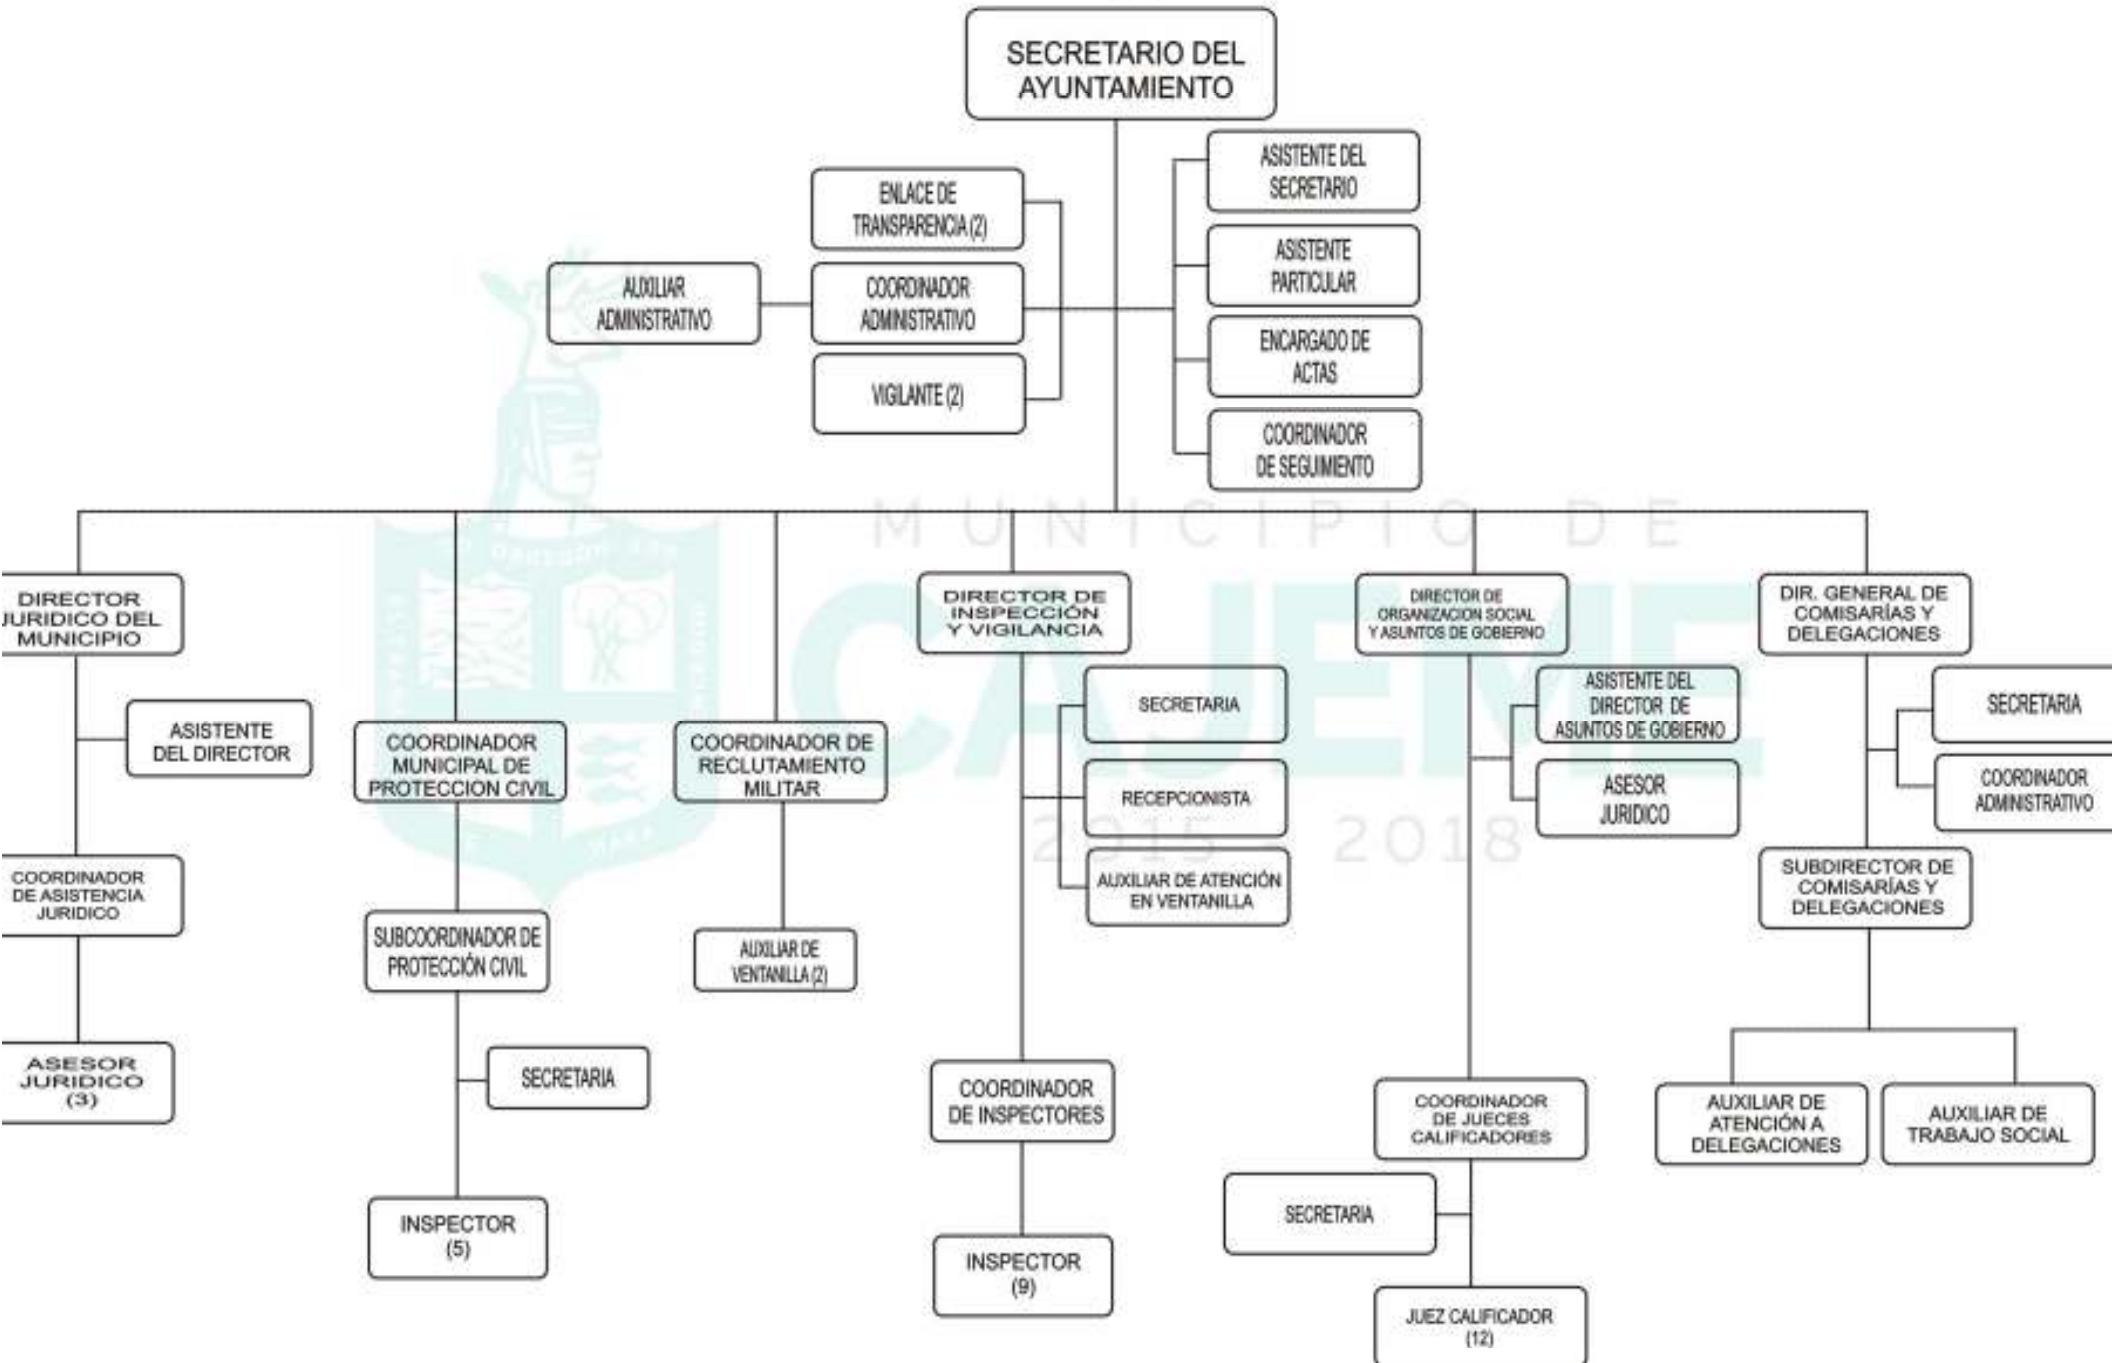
SECRETARIO DEL AYUNTAMIENTO

ENLACE DE TRANSPARENCIA (2)

AUXILIAR ADMINISTRATIVO

COORDINADOR ADMINISTRATIVO

VIGILANTE (2)

ASISTENTE DEL SECRETARIO

ASISTENTE PARTICULAR

ENCARGADO DE ACTAS

COORDINADOR DE SEGUIMIENTO

MUNICIPIO DE CAJEME 2015 - 2018

DIRECTOR JURIDICO DEL MUNICIPIO

ASISTENTE DEL DIRECTOR

COORDINADOR DE ASISTENCIA JURIDICO

ASESOR JURIDICO (3)

COORDINADOR MUNICIPAL DE PROTECCION CIVIL

SUBCOORDINADOR DE PROTECCIÓN CIVIL

SECRETARIA

INSPECTOR (5)

COORDINADOR DE RECLUTAMIENTO MILITAR

AUXILIAR DE VENTANILLA (2)

DIRECTOR DE INSPECCIÓN Y VIGILANCIA

SECRETARIA

RECEPCIONISTA

AUXILIAR DE ATENCIÓN EN VENTANILLA

COORDINADOR DE INSPECTORES

INSPECTOR (9)

DIRECTOR DE ORGANIZACION SOCIAL Y ASUNTOS DE GOBIERNO

ASISTENTE DEL DIRECTOR DE ASUNTOS DE GOBIERNO

ASESOR JURIDICO

COORDINADOR DE JUECES CALIFICADORES

SECRETARIA

JUEZ CALIFICADOR (12)

DIR. GENERAL DE COMISARÍAS Y DELEGACIONES

SECRETARIA

COORDINADOR ADMINISTRATIVO

SUBDIRECTOR DE COMISARÍAS Y DELEGACIONES

AUXILIAR DE ATENCIÓN A DELEGACIONES

AUXILIAR DE TRABAJO SOCIAL